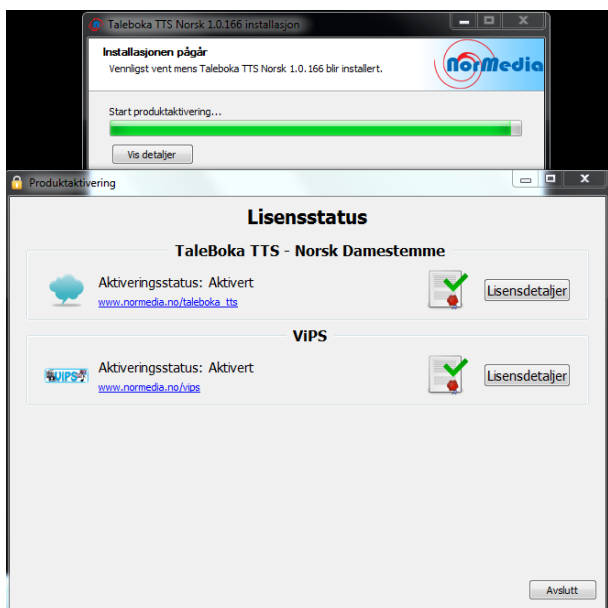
Taleboka TTS Norsk 1.0.166 installasjon

Installasjonen pågår
Vennligst vent mens Taleboka TTS Norsk 1.0.166 blir installert.

NorMedia

Start produktaktivering...

Vis detaljer

Produktaktivering

Lisensstatus

TaleBoka TTS - Norsk Damestemme

Aktiveringsstatus: Aktivert
www.normedia.no/taleboka_tts

Lisensdetaljer

ViPS

ViPS

Aktiveringsstatus: Aktivert
www.normedia.no/vips

Lisensdetaljer

Avslutt